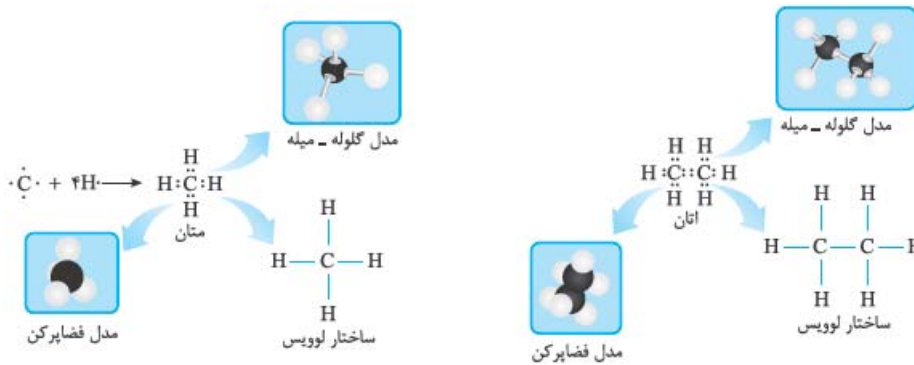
مدل گلوله ـ میله

$\cdot\dot{\underset{\cdot}{C}}\cdot + ۴H\cdot \longrightarrow$ H:C:H (with H above and H below)

متان

H—C—H (with H above and H below)

مدل فضاپرکن

ساختار لوویس

مدل گلوله ـ میله

H:C::C:H (with H H above and H H below)

اتان

H—C—C—H (with H H above and H H below)

مدل فضاپرکن

ساختار لوویس